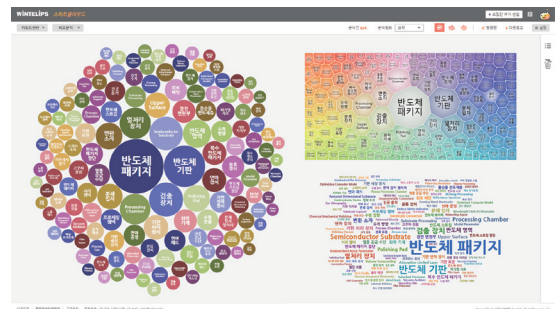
WINTELIPS 

반도체 패키지

반도체 기판

Semiconductor Substrate

Processing Chamber

Upper Surface

검출 장치

반도체 패키지

반도체 기판

Processing Chamber

Semiconductor Substrate

반도체 패키지

반도체 기판

검출 장치

Polishing Pad

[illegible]